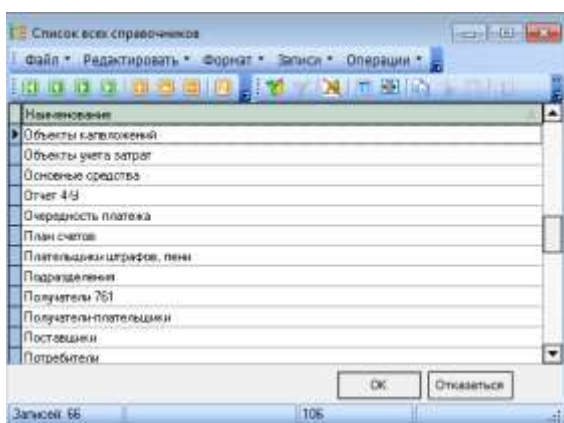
Список всех справочников

Файл • Редактировать • Формат • Записи • Операции •

| Наименование |
|---|
| Объекты капвложений |
| Объекты учета затрат |
| Основные средства |
| Отчет 4/У |
| Очередность платежа |
| План счетов |
| Плательщики штрафов, пени |
| Подразделения |
| Получатели 761 |
| Получатели-плательщики |
| Поставщики |
| Потребители |

ОК
Отказаться

Записей: 66
106